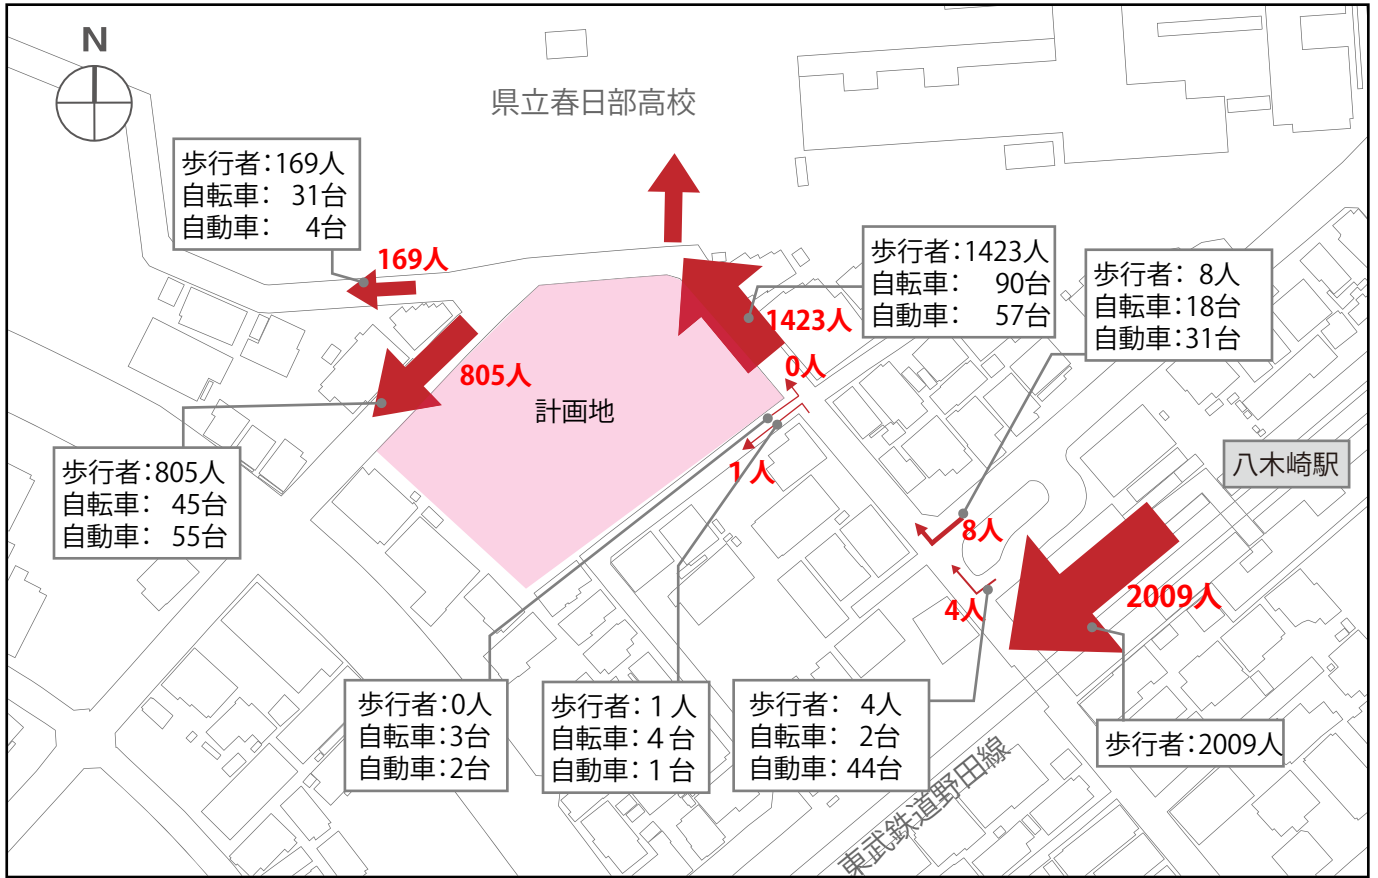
N

県立春日部高校

歩行者:169人
自転車: 31台
自動車: 4台

169人

歩行者:1423人
自転車: 90台
自動車: 57台

1423人

歩行者: 8人
自転車:18台
自動車:31台

805人

計画地

0人

1人

八木崎駅

歩行者:805人
自転車: 45台
自動車: 55台

8人

4人

2009人

歩行者:0人
自転車:3台
自動車:2台

歩行者: 1 人
自転車: 4 台
自動車: 1 台

歩行者: 4人
自転車: 2台
自動車: 44台

歩行者:2009人

東武鉄道野田線